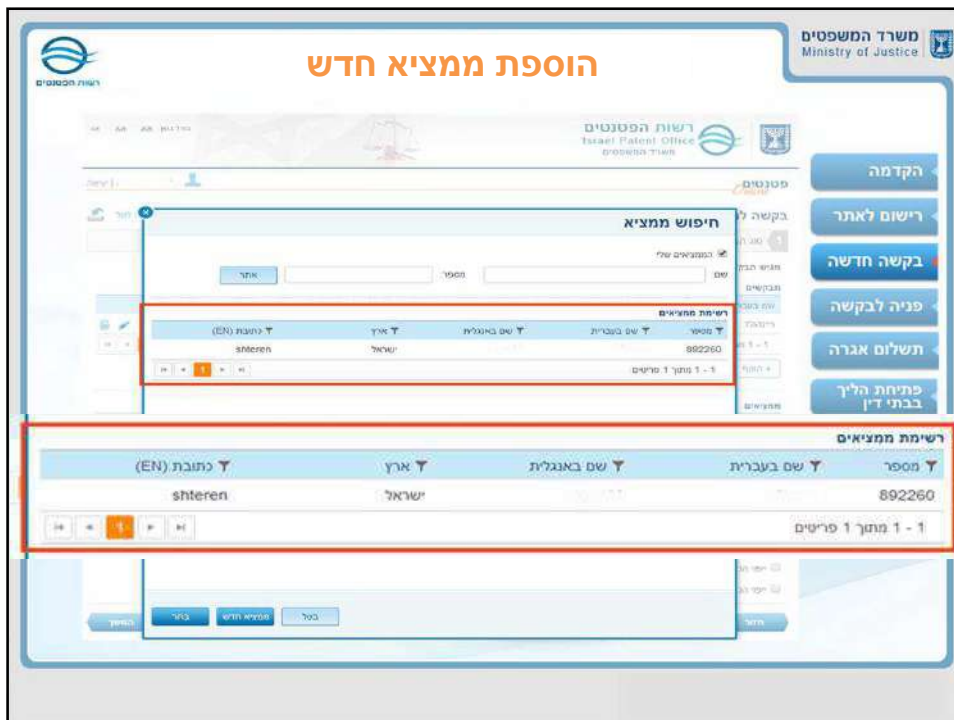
משרד המשפטים
Ministry of Justice

הוספת ממציא חדש

רשות הפטנטים

רשות הפטנטים
Israel Patent Office
משרד המשפטים

הקדמה
רישום לאתר
בקשה חדשה
פניה לבקשה
תשלום אגרה
פתיחת הליך בבתי דין

פטנטים

חיפוש ממציא
הממציאים שלי
שם
מספר
אתר

רשימת ממציאים

| מספר | שם בעברית | שם באנגלית | ארץ | כתובת (EN) |
|---|---|---|---|---|
| 892260 | | | ישראל | shteren |

1 - 1 מתוך 1 פריטים

1

בטל
ממציא חדש
בחר

רשימת ממציאים

| מספר | שם בעברית | שם באנגלית | ארץ | כתובת (EN) |
|---|---|---|---|---|
| 892260 | | | ישראל | shteren |

1 - 1 מתוך 1 פריטים

1